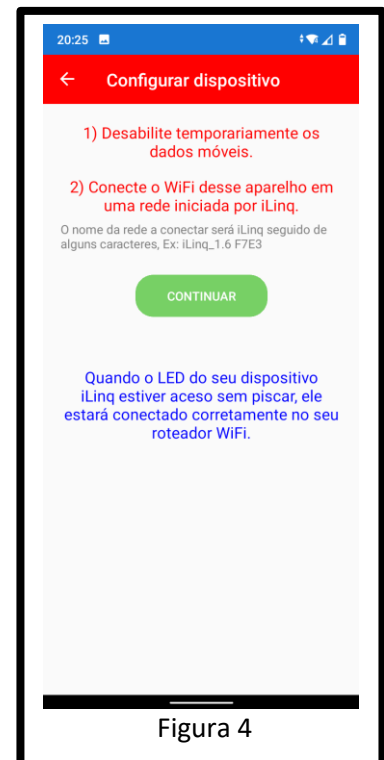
20:25

Configurar dispositivo

1) Desabilite temporariamente os dados móveis.

2) Conecte o WiFi desse aparelho em uma rede iniciada por iLinq.

O nome da rede a conectar será iLinq seguido de alguns caracteres, Ex: iLinq_1.6 F7E3

CONTINUAR

Quando o LED do seu dispositivo iLinq estiver aceso sem piscar, ele estará conectado corretamente no seu roteador WiFi.

Figura 4